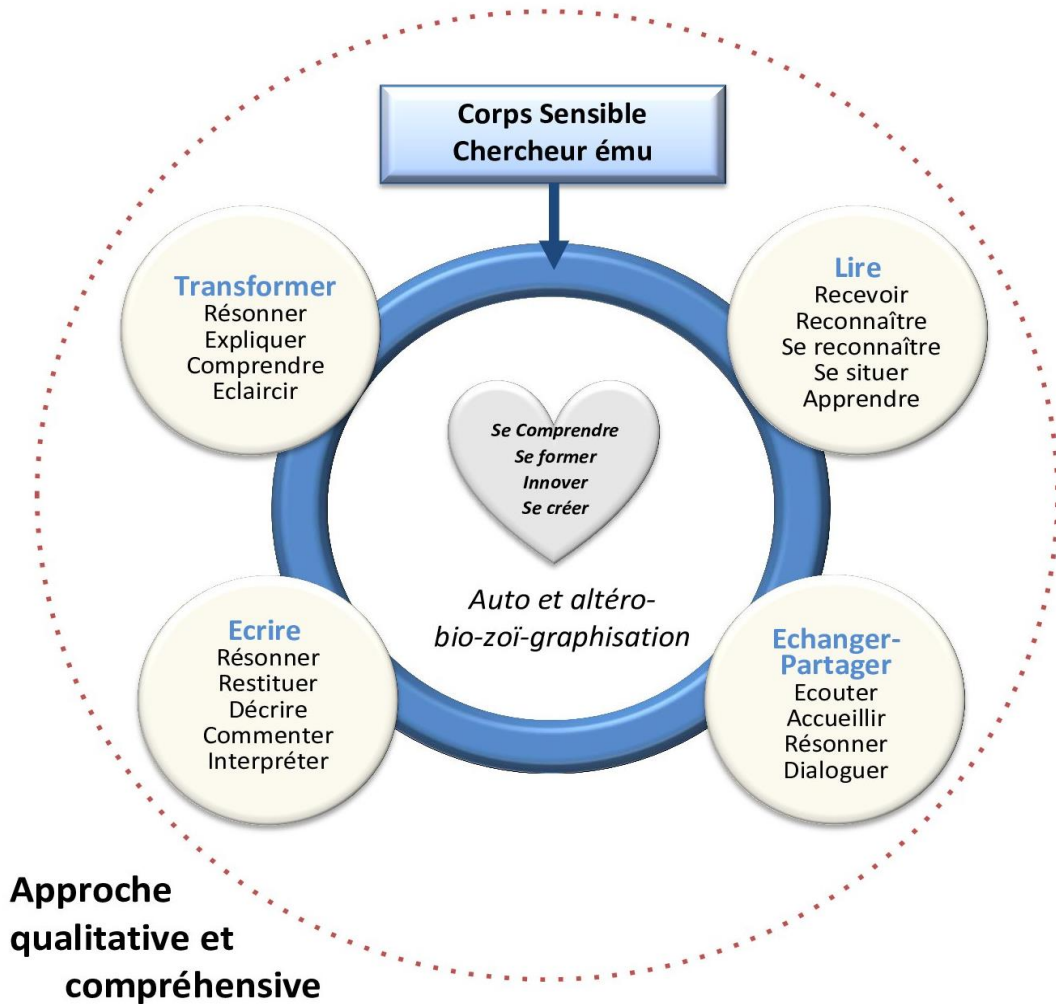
Corps Sensible
Chercheur ému

Transformer
Résonner
Expliquer
Comprendre
Eclaircir

Lire
Recevoir
Reconnaître
Se reconnaître
Se situer
Apprendre

Se Comprendre
Se former
Innover
Se créer

Auto et altéro-bio-zoï-graphisation

Ecrire
Résonner
Restituer
Décrire
Commenter
Interpréter

Echanger-Partager
Ecouter
Accueillir
Résonner
Dialoguer

Approche qualitative et compréhensive